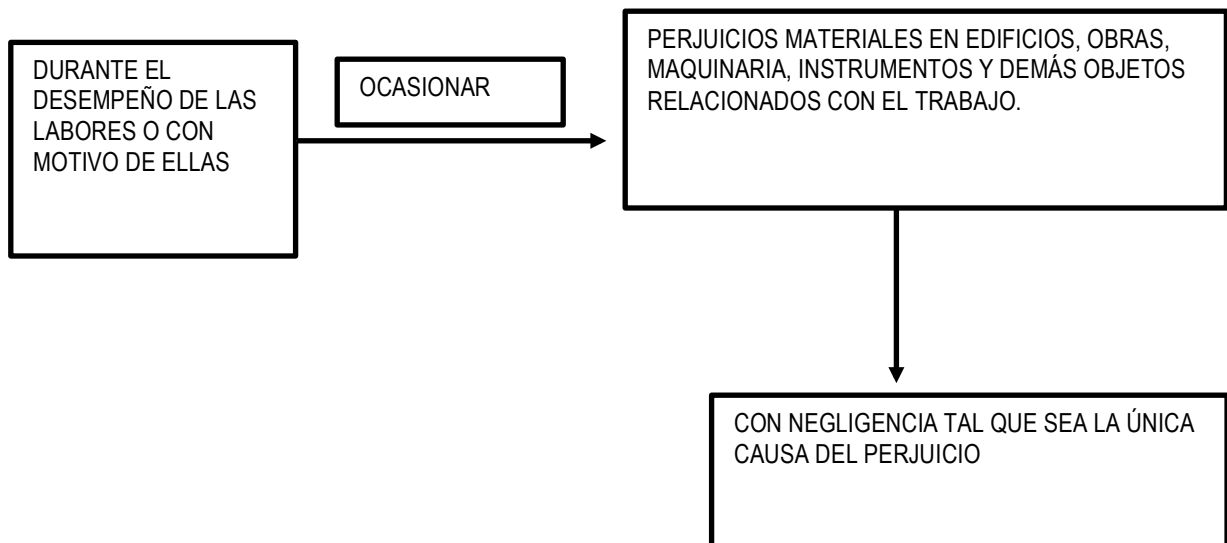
DURANTE EL DESEMPEÑO DE LAS LABORES O CON MOTIVO DE ELLAS

OCASIONAR

PERJUICIOS MATERIALES EN EDIFICIOS, OBRAS, MAQUINARIA, INSTRUMENTOS Y DEMÁS OBJETOS RELACIONADOS CON EL TRABAJO.

CON NEGLIGENCIA TAL QUE SEA LA ÚNICA CAUSA DEL PERJUICIO